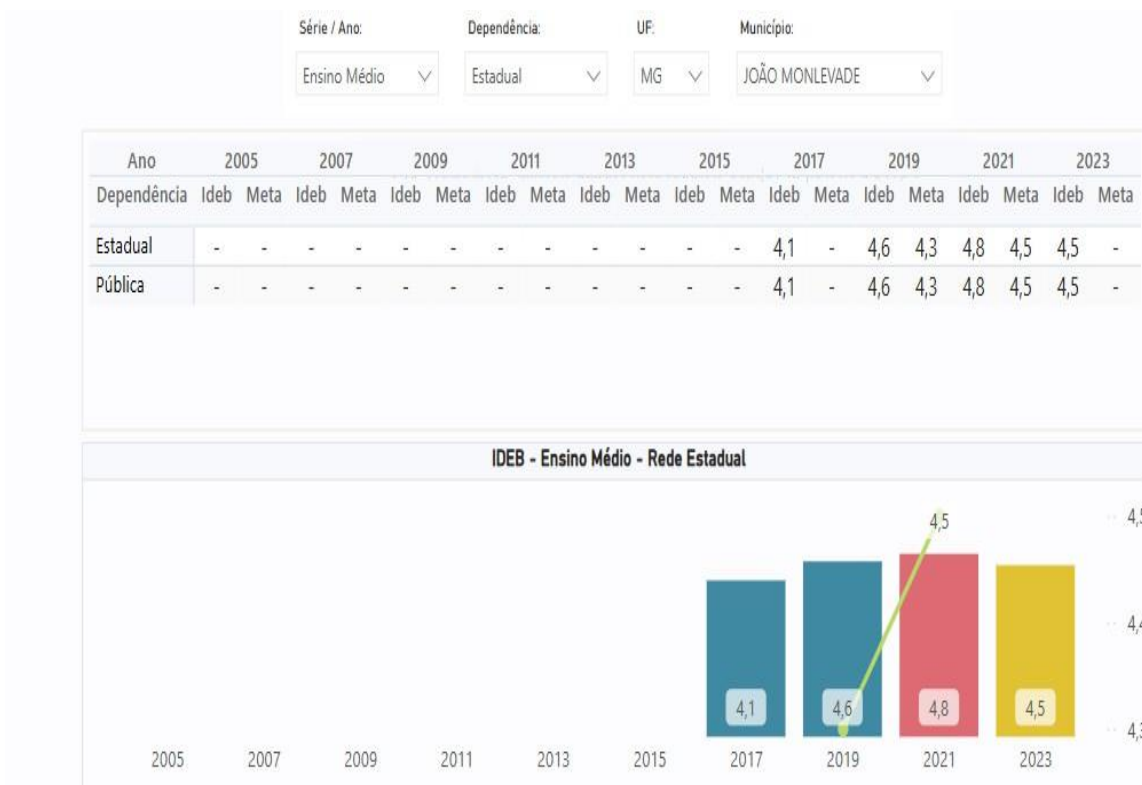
Série / Ano: Ensino Médio
Dependência: Estadual
UF: MG
Município: JOÃO MONLEVADE

| Ano | 2005 | | 2007 | | 2009 | | 2011 | | 2013 | | 2015 | | 2017 | | 2019 | | 2021 | | 2023 | |
|---|---|---|---|---|---|---|---|---|---|---|---|---|---|---|---|---|---|---|---|---|
| Dependência | Ideb | Meta | Ideb | Meta | Ideb | Meta | Ideb | Meta | Ideb | Meta | Ideb | Meta | Ideb | Meta | Ideb | Meta | Ideb | Meta | Ideb | Meta |
| Estadual | - | - | - | - | - | - | - | - | - | - | - | - | 4,1 | - | 4,6 | 4,3 | 4,8 | 4,5 | 4,5 | - |
| Pública | - | - | - | - | - | - | - | - | - | - | - | - | 4,1 | - | 4,6 | 4,3 | 4,8 | 4,5 | 4,5 | - |

IDEB - Ensino Médio - Rede Estadual

4,5
4,1 4,6 4,8 4,5
2005 2007 2009 2011 2013 2015 2017 2019 2021 2023
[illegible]